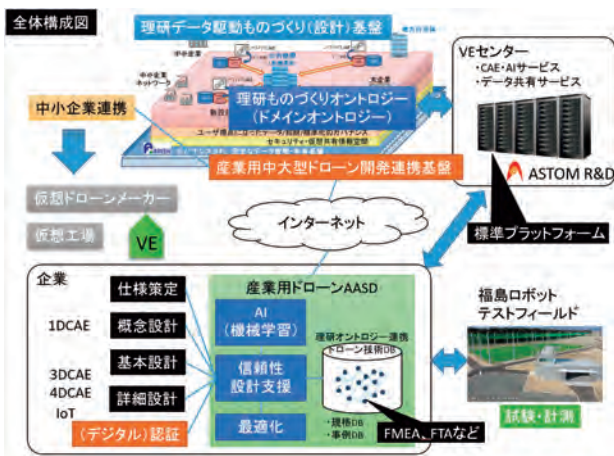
全体構成図

理研データ駆動ものづくり(設計)基盤

中小企業連携

理研ものづくりオントロジー
(ドメインオントロジー)

ユーザ視点に立ったデータ/知識/標準化のガバナンス
セキュリティ・信頼性保証基盤

産業用中大型ドローン開発連携基盤

仮想ドローンメーカー

仮想工場

VE

インターネット

VEセンター
・CAE・AIサービス
・データ共有サービス

ASTOM R&D

標準プラットフォーム

企業

仕様策定

1DCAE

概念設計

基本設計

3DCAE
4DCAE
IoT

詳細設計

(デジタル)認証

産業用ドローンAASD

AI
(機械学習)

信頼性
設計支援

最適化

理研オントロジー連携
ドローン技術DB

・規格DB
・事例DB

FMEA、FTAなど

福島ロボット
テストフィールド

試験・計測